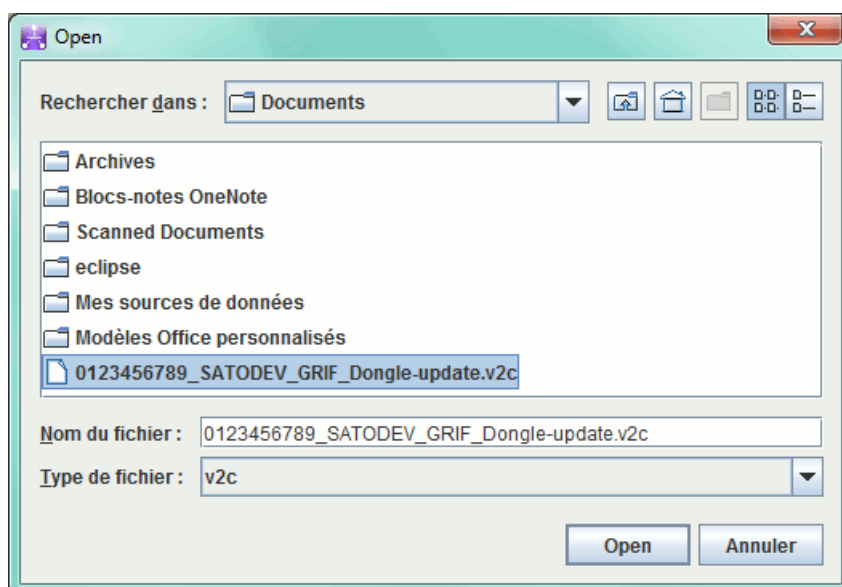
Open

Rechercher dans : Documents

Archives
Blocs-notes OneNote
Scanned Documents
eclipse
Mes sources de données
Modèles Office personnalisés
0123456789_SATODEV_GRIF_Dongle-update.v2c

Nom du fichier : 0123456789_SATODEV_GRIF_Dongle-update.v2c
Type de fichier : v2c

Open Annuler